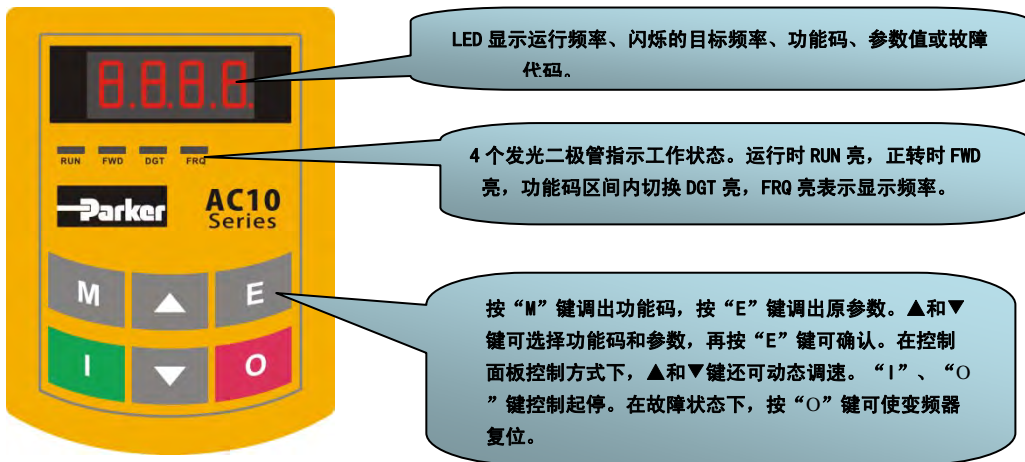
8.8.8.8.

RUN FWD DGT FRQ

Parker

AC10 Series

M ▲ E

I ▼ O

LED 显示运行频率、闪烁的目标频率、功能码、参数值或故障代码。

4 个发光二极管指示工作状态。运行时 RUN 亮，正转时 FWD 亮，功能码区间内切换 DGT 亮，FRQ 亮表示显示频率。

按“M”键调出功能码，按“E”键调出原参数。▲和▼键可选择功能码和参数，再按“E”键可确认。在控制面板控制方式下，▲和▼键还可动态调速。“I”、“O”键控制起停。在故障状态下，按“O”键可使变频器复位。